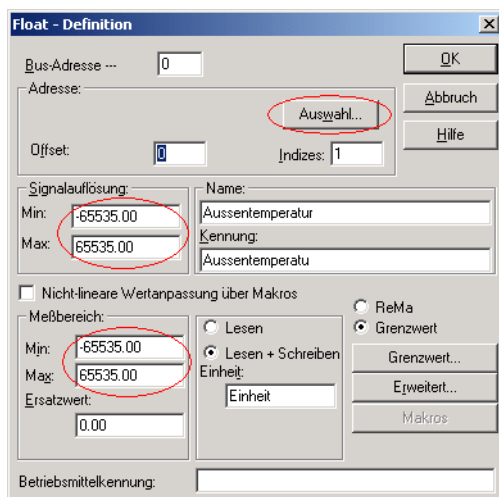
Float - Definition

Bus-Adresse --- 0

OK

Adresse:

Auswahl...

Abbruch

Hilfe

Offset: 0

Indizes: 1

Signalauflösung:

Min: -65535.00

Max: 65535.00

Name:

Aussentemperatur

Kennung:

Aussentemperatu

Nicht-lineare Wertanpassung über Makros

ReMa

Grenzwert

Meßbereich:

Min: -65535.00

Max: 65535.00

Ersatzwert:

0.00

Lesen

Lesen + Schreiben

Einheit:

Einheit

Grenzwert...

Erweitert...

Makros

Betriebsmittelkennung: